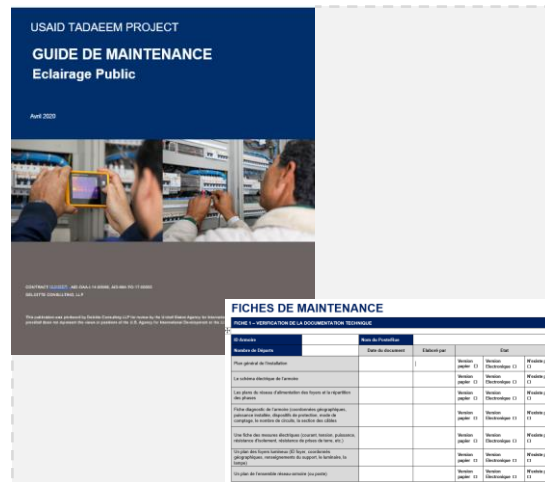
USAID TADAEEM PROJECT

GUIDE DE MAINTENANCE
Eclairage Public

Avril 2020

CONTRACT NUMBER: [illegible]
DELOITTE CONSULTING, LLP

This publication was produced by Deloitte Consulting LLP for review by the United States Agency for International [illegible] provided does not represent the views or positions of the U.S. Agency for International Development or the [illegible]

FICHES DE MAINTENANCE

FICHE 1 – VERIFICATION DE LA DOCUMENTATION TECHNIQUE

| ID Armoire | | Nom de l'Installeur | | |
|---|---|---|---|---|
| Nombre de Départs | Date du document | Elaboré par | Etat | |
| Plan général de l'installation | | | Version papier ☐ | Version Electronique ☐ | N'existe pas ☐ |
| Le schéma électrique de l'armoire | | | Version papier ☐ | Version Electronique ☐ | N'existe pas ☐ |
| Les plans du réseau d'alimentation des foyers et la répartition des phases | | | Version papier ☐ | Version Electronique ☐ | N'existe pas ☐ |
| Fiche diagnostic de l'armoire (coordonnées géographiques, puissance installée, dispositif de protection, mode de comptage, le nombre de circuits, la section des câbles | | | Version papier ☐ | Version Electronique ☐ | N'existe pas ☐ |
| Une fiche des mesures électriques (courant, tension, puissance, résistance d'isolement, résistance de prises de terre, etc.) | | | Version papier ☐ | Version Electronique ☐ | N'existe pas ☐ |
| Un plan des foyers lumineux (ID foyer, coordonnés géographiques, renseignements du support, la luminaire, la lampe) | | | Version papier ☐ | Version Electronique ☐ | N'existe pas ☐ |
| Un plan de l'ensemble réseau-armoire (ou poste) | | | Version papier ☐ | Version Electronique ☐ | N'existe pas ☐ |